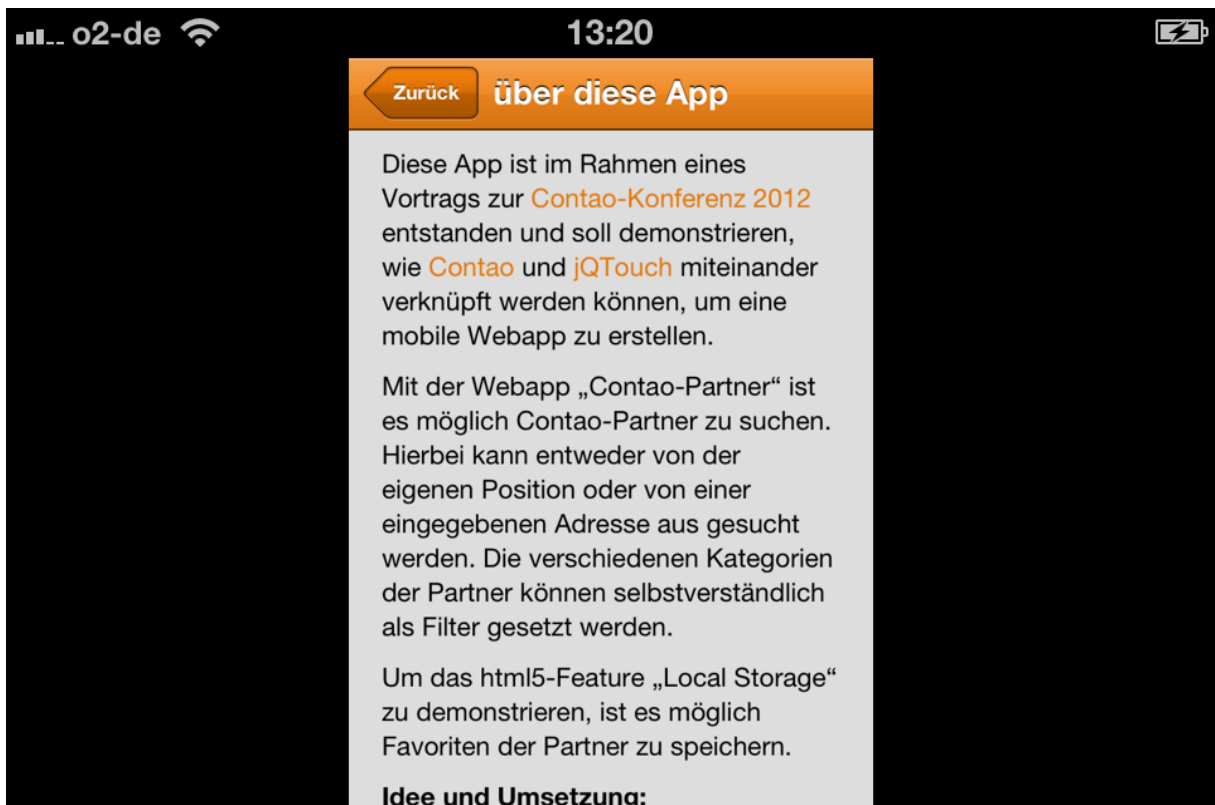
o2-de 13:20

Zurück über diese App

Diese App ist im Rahmen eines Vortrags zur Contao-Konferenz 2012 entstanden und soll demonstrieren, wie Contao und jQTouch miteinander verknüpft werden können, um eine mobile Webapp zu erstellen.

Mit der Webapp „Contao-Partner“ ist es möglich Contao-Partner zu suchen. Hierbei kann entweder von der eigenen Position oder von einer eingegebenen Adresse aus gesucht werden. Die verschiedenen Kategorien der Partner können selbstverständlich als Filter gesetzt werden.

Um das html5-Feature „Local Storage“ zu demonstrieren, ist es möglich Favoriten der Partner zu speichern.

Idee und Umsetzung: